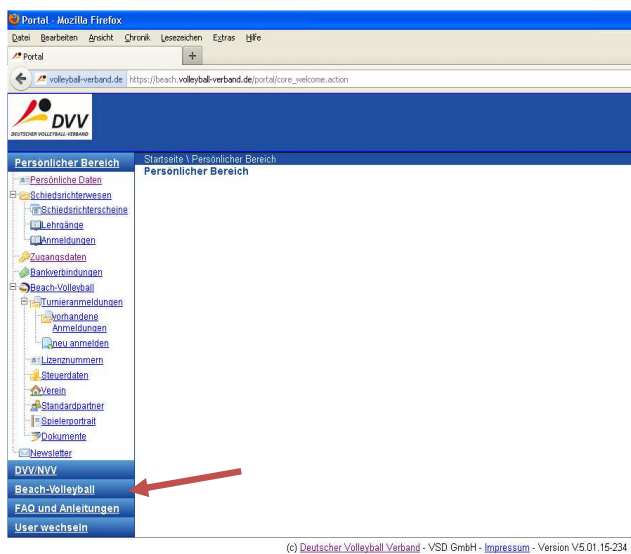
Portal - Mozilla Firefox

Datei Bearbeiten Ansicht Chronik Lesezeichen Extras Hilfe

Portal

+

volleyball-verband.de https://beach.volleyball-verband.de/portal/core_welcome.action

DVV
DEUTSCHER VOLLEYBALL-VERBAND

Persönlicher Bereich

Persönliche Daten
Schiedsrichterwesen
Schiedsrichterscheine
Lehrgänge
Anmeldungen
Zugangsdaten
Bankverbindungen
Beach-Volleyball
Turnieranmeldungen
vorhandene Anmeldungen
neu anmelden
Lizenznummern
Steuerdaten
Verein
Standardpartner
Spielerportrait
Dokumente
Newsletter

DVV/NVV
Beach-Volleyball
FAQ und Anleitungen
User wechseln

Startseite \ Persönlicher Bereich
Persönlicher Bereich

(c) Deutscher Volleyball Verband - VSD GmbH - Impressum - Version V.5.01.15-234